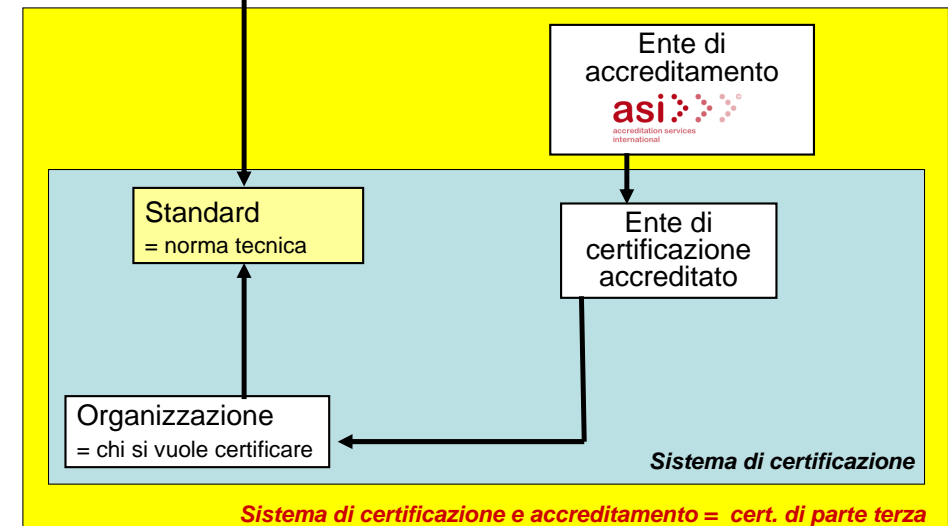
Ente di accreditamento

asi

accreditation services international

Standard
= norma tecnica

Ente di certificazione accreditato

Organizzazione
= chi si vuole certificare

Sistema di certificazione

Sistema di certificazione e accreditamento = cert. di parte terza